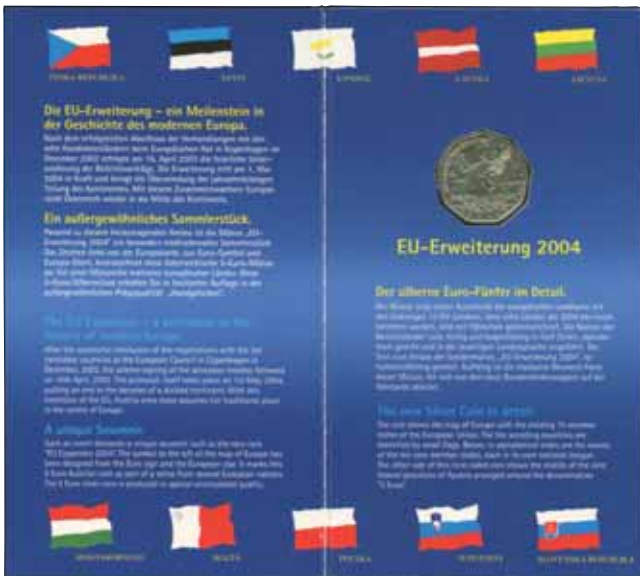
ČESKÁ REPUBLIKA EESTI ΚΥΠΡΟΣ LATVIJA LIETUVA

Die EU-Erweiterung – ein Meilenstein in der Geschichte des modernen Europa.

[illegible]

Ein außergewöhnliches Sammlerstück.

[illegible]

The EU Expansion – a milestone in the history of modern Europe.

After the successful conclusion of the negotiations with the ten candidate countries at the European Council in Copenhagen in December 2002, the solemn signing of the accession treaties followed on 16th April 2003. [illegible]

A unique Souvenir.

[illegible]

EU-Erweiterung 2004

Der silberne Euro-Fünfer im Detail.

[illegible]

The new Silver Coin in detail.

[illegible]

MAGYARORSZÁG MALTA POLSKA SLOVENIJA SLOVENSKÁ REPUBLIKA